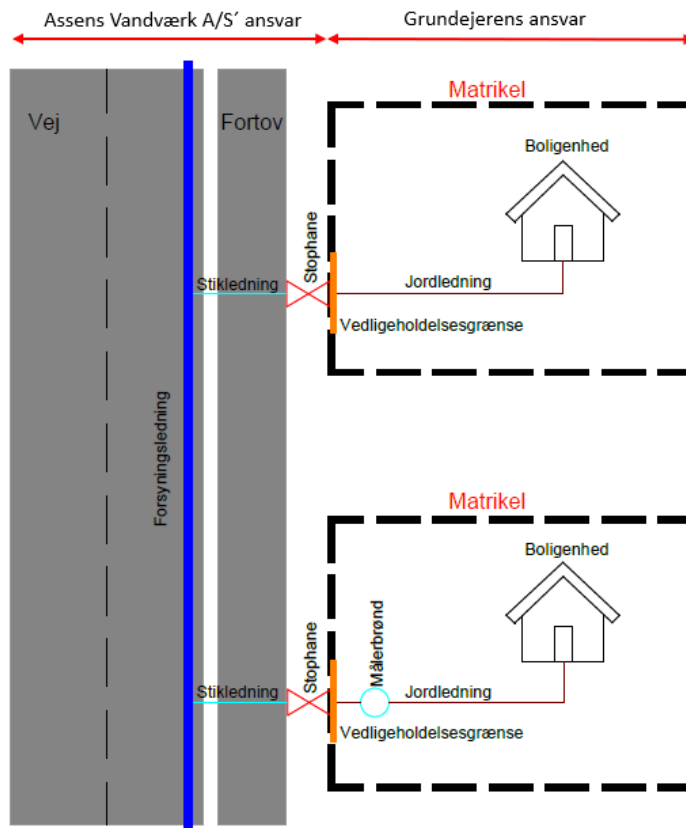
Assens Vandværk A/S´ ansvar

Grundejerens ansvar

Vej

Fortov

Matrikel

Boligenhed

Stophane

Stikledning

Jordledning

Vedligeholdelsesgrænse

Forsyningsledning

Matrikel

Boligenhed

Stophane

Målerbrønd

Stikledning

Jordledning

Vedligeholdelsesgrænse